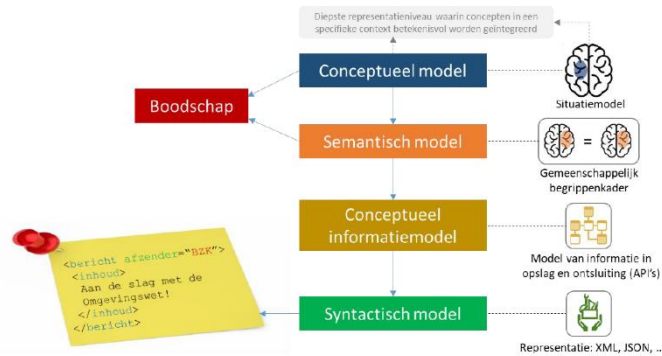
Diepste representatieniveau waarin concepten in een specifieke context betekenisvol worden geïntegreerd

Conceptueel model

Situatiemodel

Boodschap

Semantisch model

=

Gemeenschappelijk begrippenkader

Conceptueel informatiemodel

Model van informatie in opslag en ontsluiting (API's)

<bericht afzender="BZK">
<inhoud>
Aan de slag met de Omgevingswet!
</inhoud>
</bericht>

Syntactisch model

Representatie: XML, JSON, ..